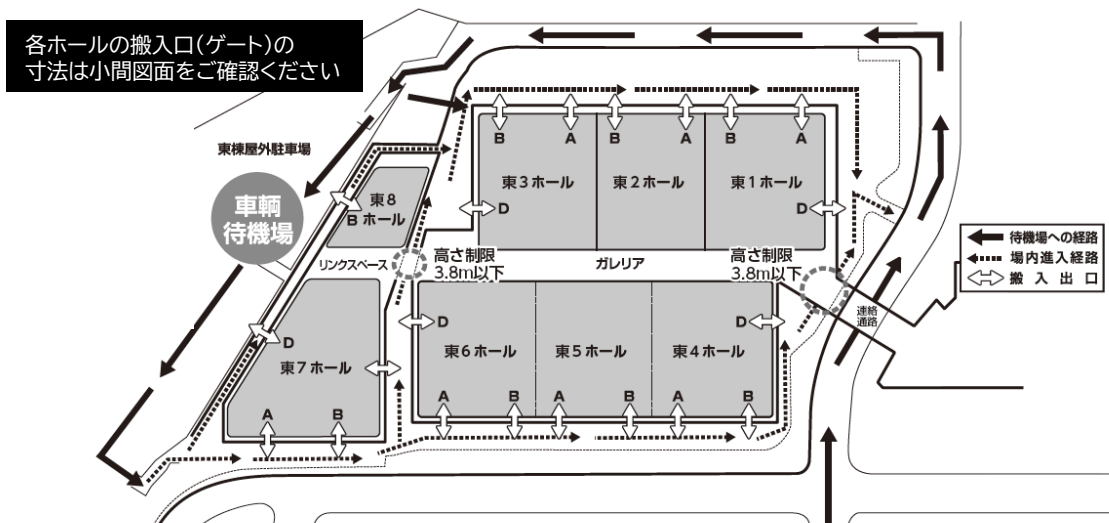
各ホールの搬入口(ゲート)の
寸法は小間図面をご確認ください

東棟屋外駐車場

車輌
待機場

B A B A B A
東3ホール 東2ホール 東1ホール
D D

東8
B ホール

リンクスペース

高さ制限
3.8m以下

ガレリア

高さ制限
3.8m以下

待機場への経路
場内進入経路
搬入出口

連絡通路

D D D
東7ホール 東6ホール 東5ホール 東4ホール
A B A B A B A B